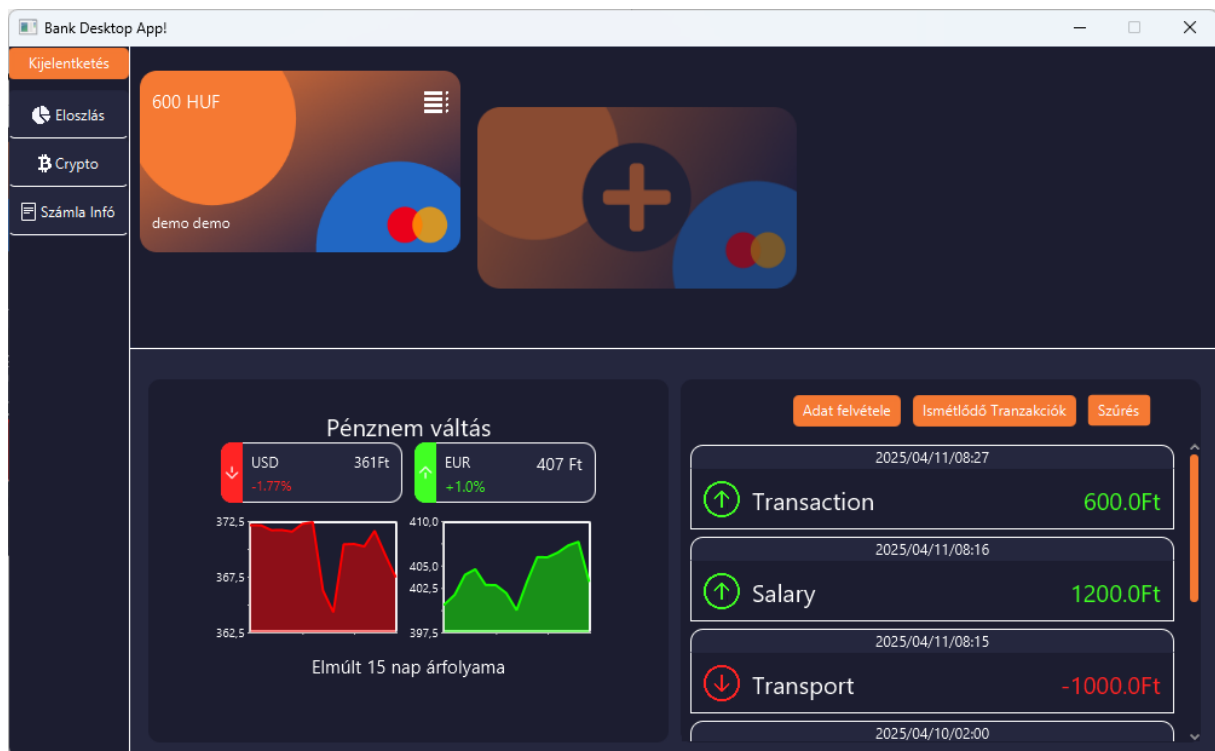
Bank Desktop App!

Kijelentketés

Eloszlás

Crypto

Számla Infó

600 HUF

demo demo

Pénznem váltás

USD 361Ft
-1.77%

EUR 407 Ft
+1.0%

372,5
367,5
362,5

410,0
405,0
402,5
397,5

Elmúlt 15 nap árfolyama

Adat felvétele

Ismétlődő Tranzakciók

Szűrés

2025/04/11/08:27
Transaction 600.0Ft

2025/04/11/08:16
Salary 1200.0Ft

2025/04/11/08:15
Transport -1000.0Ft

2025/04/10/02:00